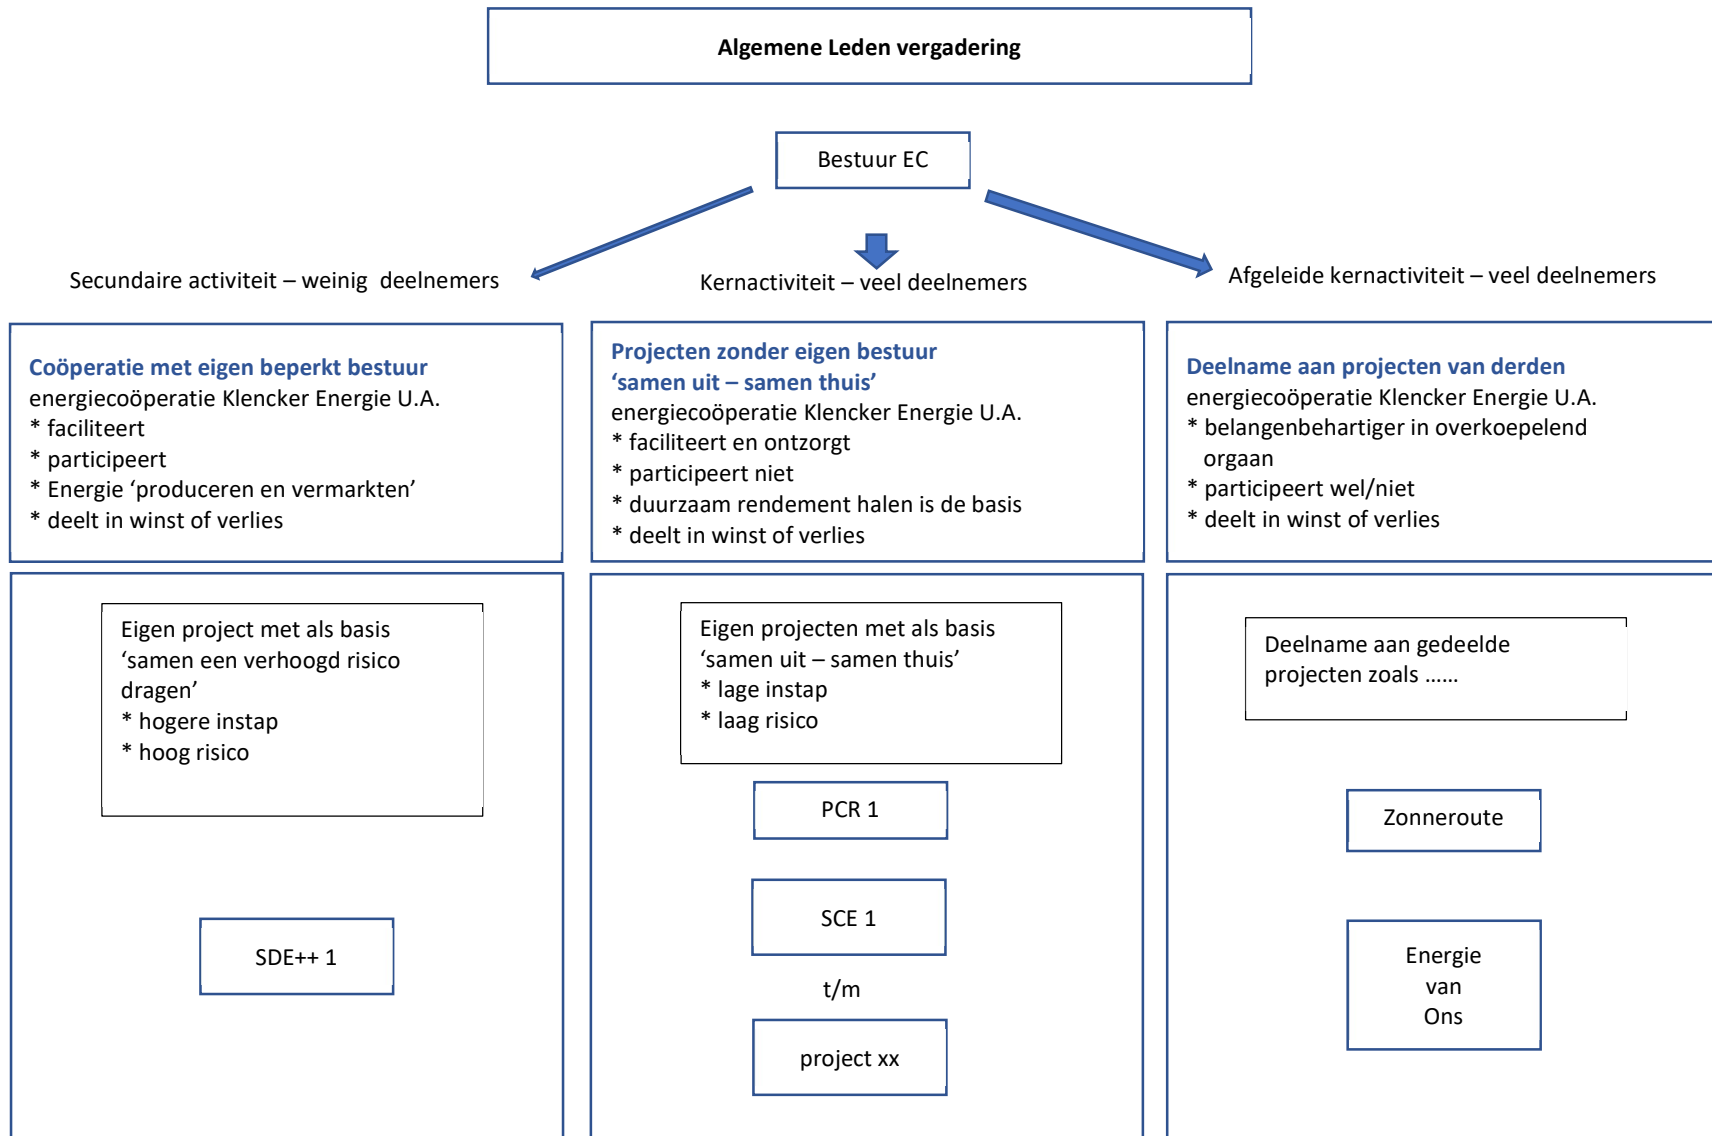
Algemene Leden vergadering

Bestuur EC

Secundaire activiteit – weinig deelnemers

Kernactiviteit – veel deelnemers

Afgeleide kernactiviteit – veel deelnemers

Coöperatie met eigen beperkt bestuur
energiecoöperatie Klencker Energie U.A.
* faciliteert
* participeert
* Energie 'produceren en vermarkten'
* deelt in winst of verlies

Projecten zonder eigen bestuur
'samen uit – samen thuis'
energiecoöperatie Klencker Energie U.A.
* faciliteert en ontzorgt
* participeert niet
* duurzaam rendement halen is de basis
* deelt in winst of verlies

Deelname aan projecten van derden
energiecoöperatie Klencker Energie U.A.
* belangenbehartiger in overkoepelend orgaan
* participeert wel/niet
* deelt in winst of verlies

Eigen project met als basis 'samen een verhoogd risico dragen'
* hogere instap
* hoog risico

SDE++ 1

Eigen projecten met als basis 'samen uit – samen thuis'
* lage instap
* laag risico

PCR 1

SCE 1

t/m

project xx

Deelname aan gedeelde projecten zoals ……

Zonneroute

Energie
van
Ons